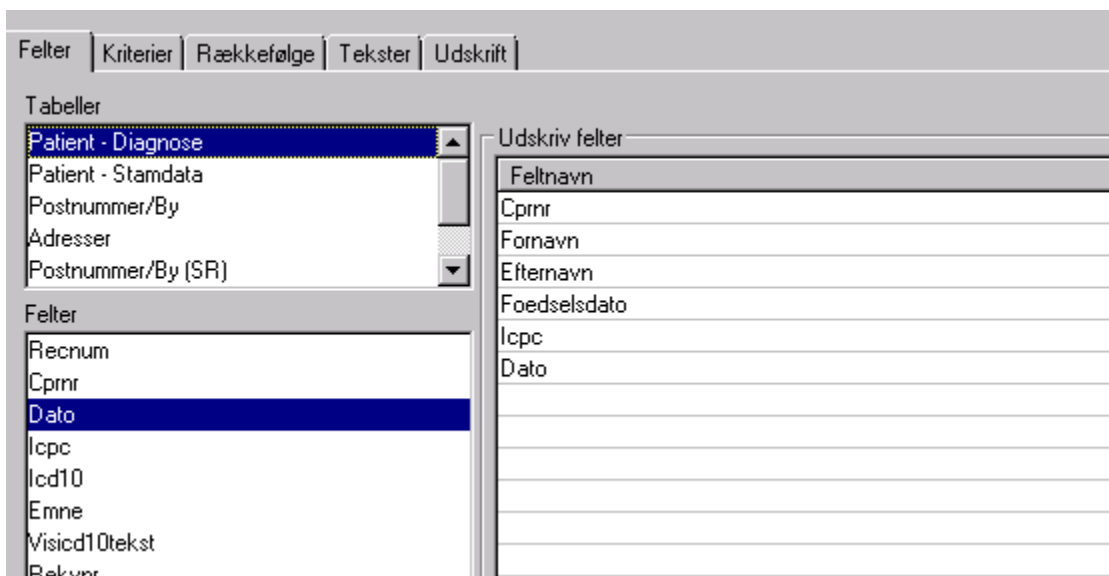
Felter | Kriterier | Rækkefølge | Tekster | Udskrift

Tabeller
Patient - Diagnose
Patient - Stamdata
Postnummer/By
Adresser
Postnummer/By (SR)

Felter
Recnum
Cprnr
Dato
Icpc
Icd10
Emne
Visicd10tekst
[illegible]

Udskriv felter
| Feltnavn |
|---|
| Cprnr |
| Fornavn |
| Efternavn |
| Foedselsdato |
| Icpc |
| Dato |